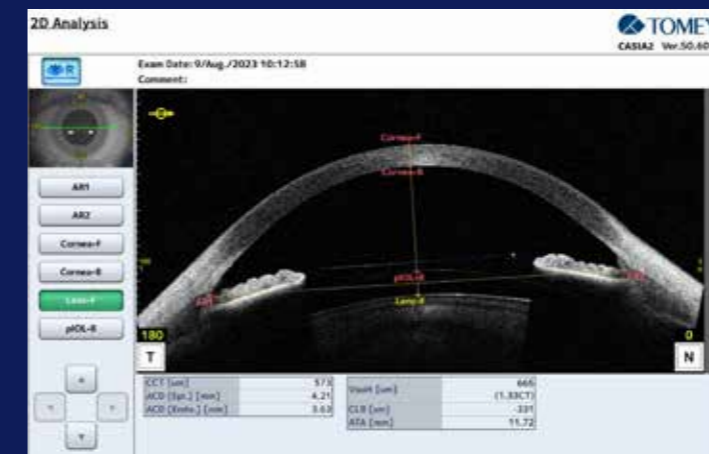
2D Analysis

TOMEY
CASIA2 Ver.50.60

R

Exam Date: 9/Aug./2023 10:12:58
Comment:

AR1
AR2
Cornea-F
Cornea-B
Lens-F
pIOL-B

Cornea-F
Cornea-B
pIOL-B
Lens-F

180
T
0
N

| CCT [um] | 573 |
|---|---|
| ACD [Epi.] [mm] | 4.21 |
| ACD [Endo.] [mm] | 3.63 |

| Vault [um] | 665 |
|---|---|
| | (1.33CT) |
| CLR [um] | -331 |
| ATA [mm] | 11.72 |